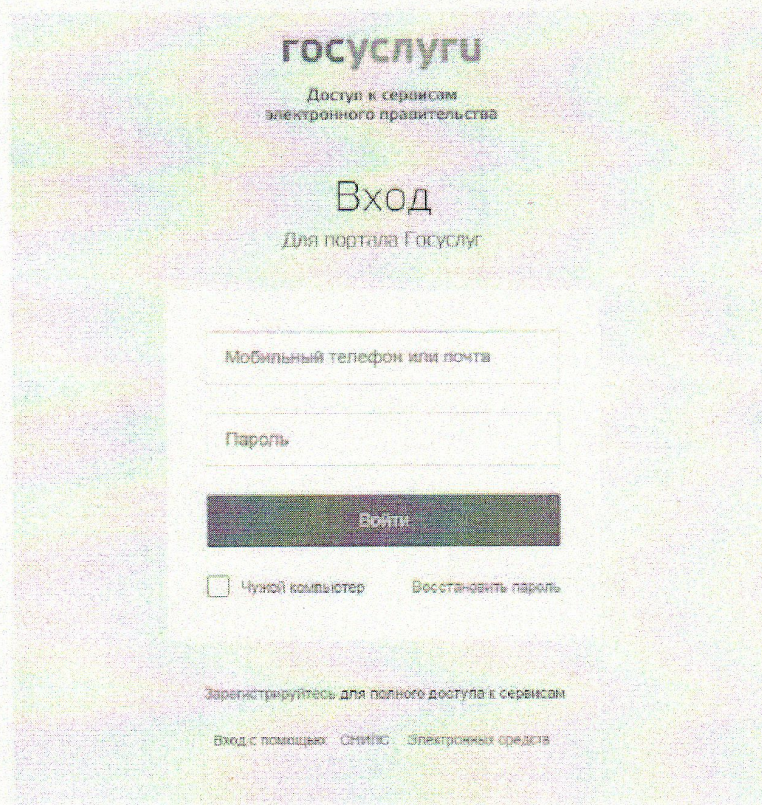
госуслуги

Доступ к сервисам электронного правительства

Вход

Для портала Госуслуг

Мобильный телефон или почта

Пароль

Войти

Чужой компьютер Восстановить пароль

Зарегистрируйтесь для полного доступа к сервисам

Вход с помощью: СНИЛС Электронных средств